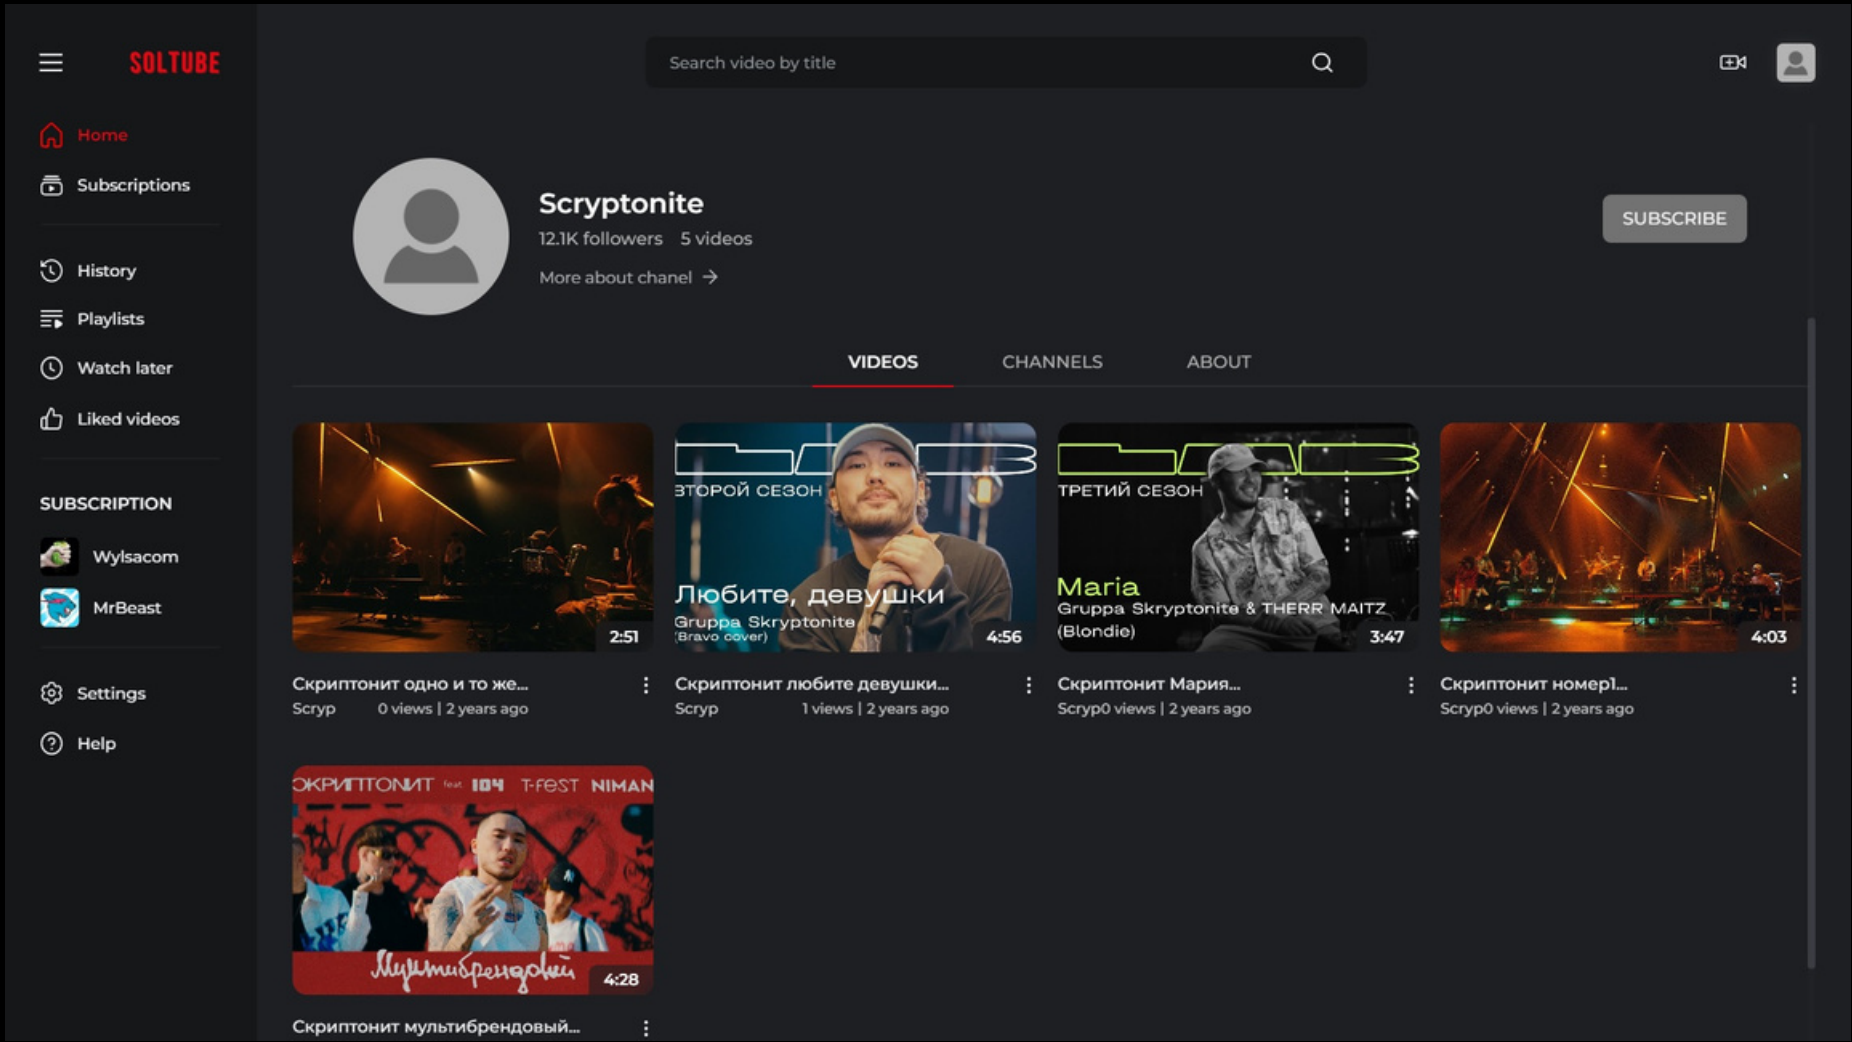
SOLTUBE

Search video by title

Home
Subscriptions
History
Playlists
Watch later
Liked videos
SUBSCRIPTION
Wylsacom
MrBeast
Settings
Help

Scryptonite
12.1K followers 5 videos
More about chanel →

SUBSCRIBE

VIDEOS CHANNELS ABOUT

2:51
Скриптонит одно и то же...
Scryp 0 views | 2 years ago

ВТОРОЙ СЕЗОН
Любите, девушки
Gruppa Skryptonite
(Bravo cover)
4:56
Скриптонит любите девушки...
Scryp 1 views | 2 years ago

ТРЕТИЙ СЕЗОН
Maria
Gruppa Skryptonite & THERR MAITZ
(Blondie)
3:47
Скриптонит Мария...
Scryp0 views | 2 years ago

4:03
Скриптонит номер1...
Scryp0 views | 2 years ago

СКРИПТОНИТ feat 104 T-FEST NIMAN
Мультибрендовый
4:28
Скриптонит мультибрендовый...